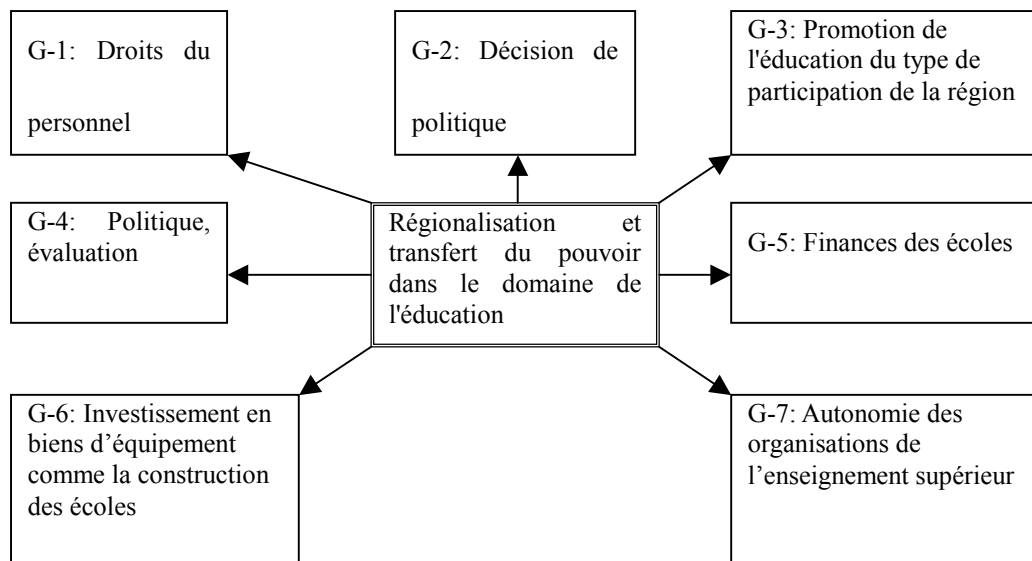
G-1: Droits du personnel

G-2: Décision de politique

G-3: Promotion de l'éducation du type de participation de la région

G-4: Politique, évaluation

Régionalisation et transfert du pouvoir dans le domaine de l'éducation

G-5: Finances des écoles

G-6: Investissement en biens d'équipement comme la construction des écoles

G-7: Autonomie des organisations de l'enseignement supérieur